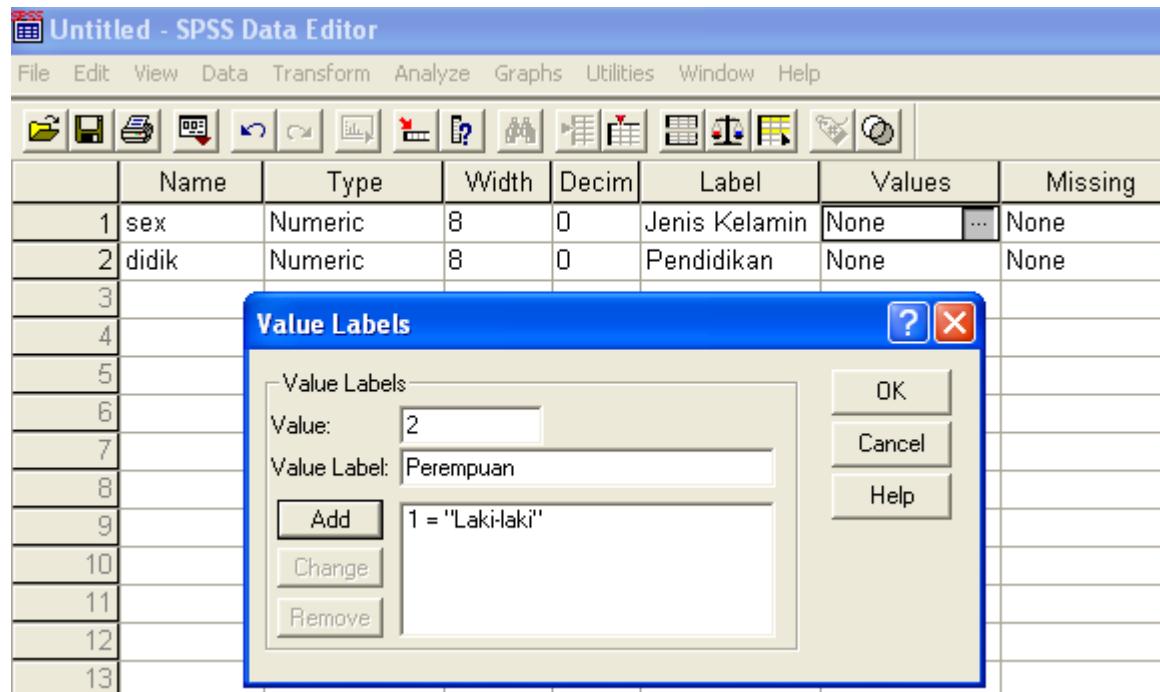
SPSS Untitled - SPSS Data Editor

File Edit View Data Transform Analyze Graphs Utilities Window Help

| | Name | Type | Width | Decim | Label | Values | Missing |
|---|---|---|---|---|---|---|---|
| 1 | sex | Numeric | 8 | 0 | Jenis Kelamin | None ... | None |
| 2 | didik | Numeric | 8 | 0 | Pendidikan | None | None |
| 3 | | | | | | | |
| 4 | | | | | | | |
| 5 | | | | | | | |
| 6 | | | | | | | |
| 7 | | | | | | | |
| 8 | | | | | | | |
| 9 | | | | | | | |
| 10 | | | | | | | |
| 11 | | | | | | | |
| 12 | | | | | | | |
| 13 | | | | | | | |

Value Labels

? X

Value Labels

Value: 2

Value Label: Perempuan

Add

Change

Remove

1 = "Laki-laki"

OK

Cancel

Help